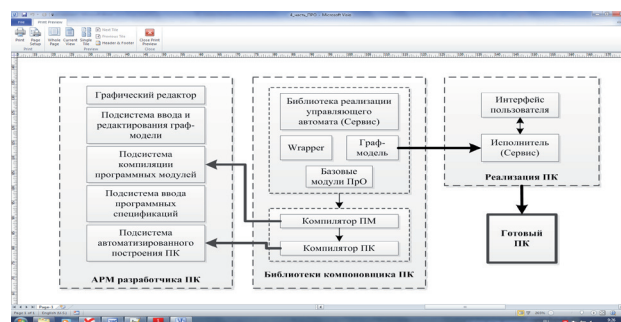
File Print Preview

Print Page Setup Whole Page Current View Single Tile Next Tile Previous Tile Header & Footer Close Print Preview

Графический редактор

Подсистема ввода и редактирования граф-модели

Подсистема компиляции программных модулей

Подсистема ввода программных спецификаций

Подсистема автоматизированного построения ПК

АРМ разработчика ПК

Библиотека реализации управляющего автомата (Сервис)

Wrapper

Граф-модель

Базовые модули ПрО

Компилятор ПМ

Компилятор ПК

Библиотеки компоновщика ПК

Интерфейс пользователя

Исполнитель (Сервис)

Реализация ПК

Готовый ПК

Page 1